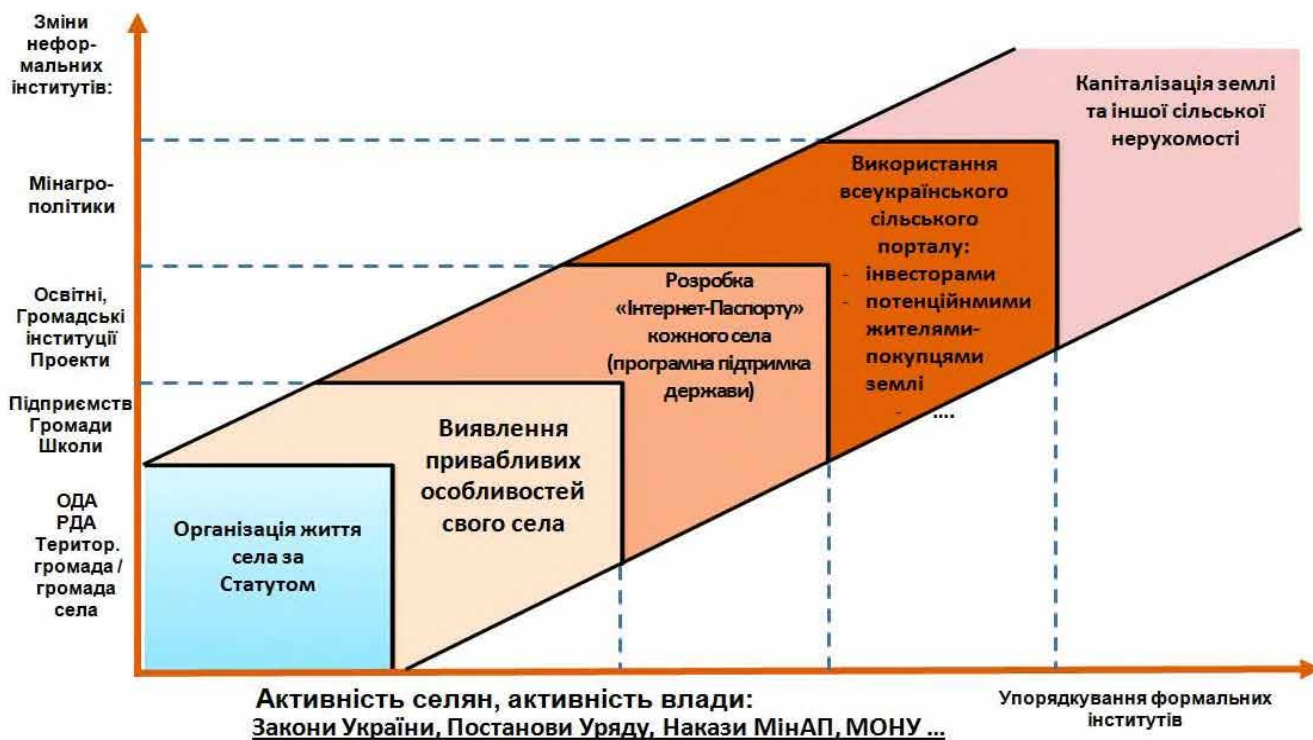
Зміни неформальних інститутів:

Мінагрополітики

Освітні, Громадські інституції Проекти

Підприємств Громади Школи

ОДА РДА Територ. громада / громада села

Капіталізація землі та іншої сільської нерухомості

Використання всеукраїнського сільського порталу:
- інвесторами
- потенційнмими жителями-покупцями землі
- ...

Розробка «Інтернет-Паспорту» кожного села (програмна підтримка держави)

Виявлення привабливих особливостей свого села

Організація життя села за Статутом

Активність селян, активність влади:
Закони України, Постанови Уряду, Накази МінАП, МОНУ ...

Упорядкування формальних інститутів